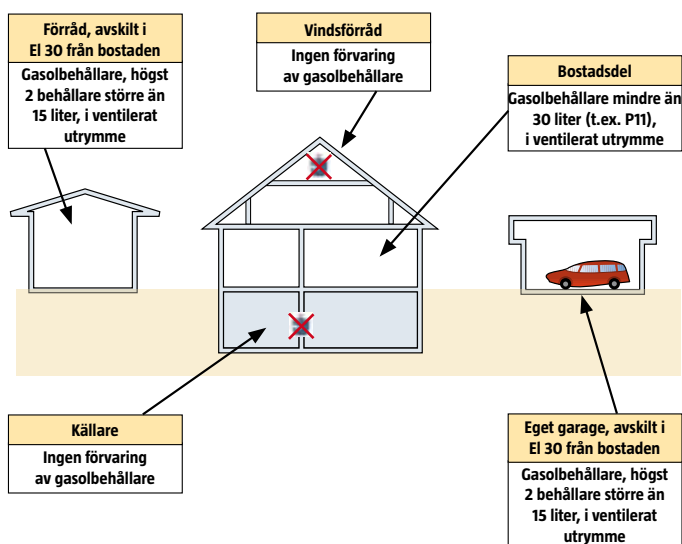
Förråd, avskilt i El 30 från bostaden

Gasolbehållare, högst 2 behållare större än 15 liter, i ventilerat utrymme

Vindsförråd

Ingen förvaring av gasolbehållare

Bostadsdel

Gasolbehållare mindre än 30 liter (t.ex. P11), i ventilerat utrymme

Källare

Ingen förvaring av gasolbehållare

Eget garage, avskilt i El 30 från bostaden

Gasolbehållare, högst 2 behållare större än 15 liter, i ventilerat utrymme